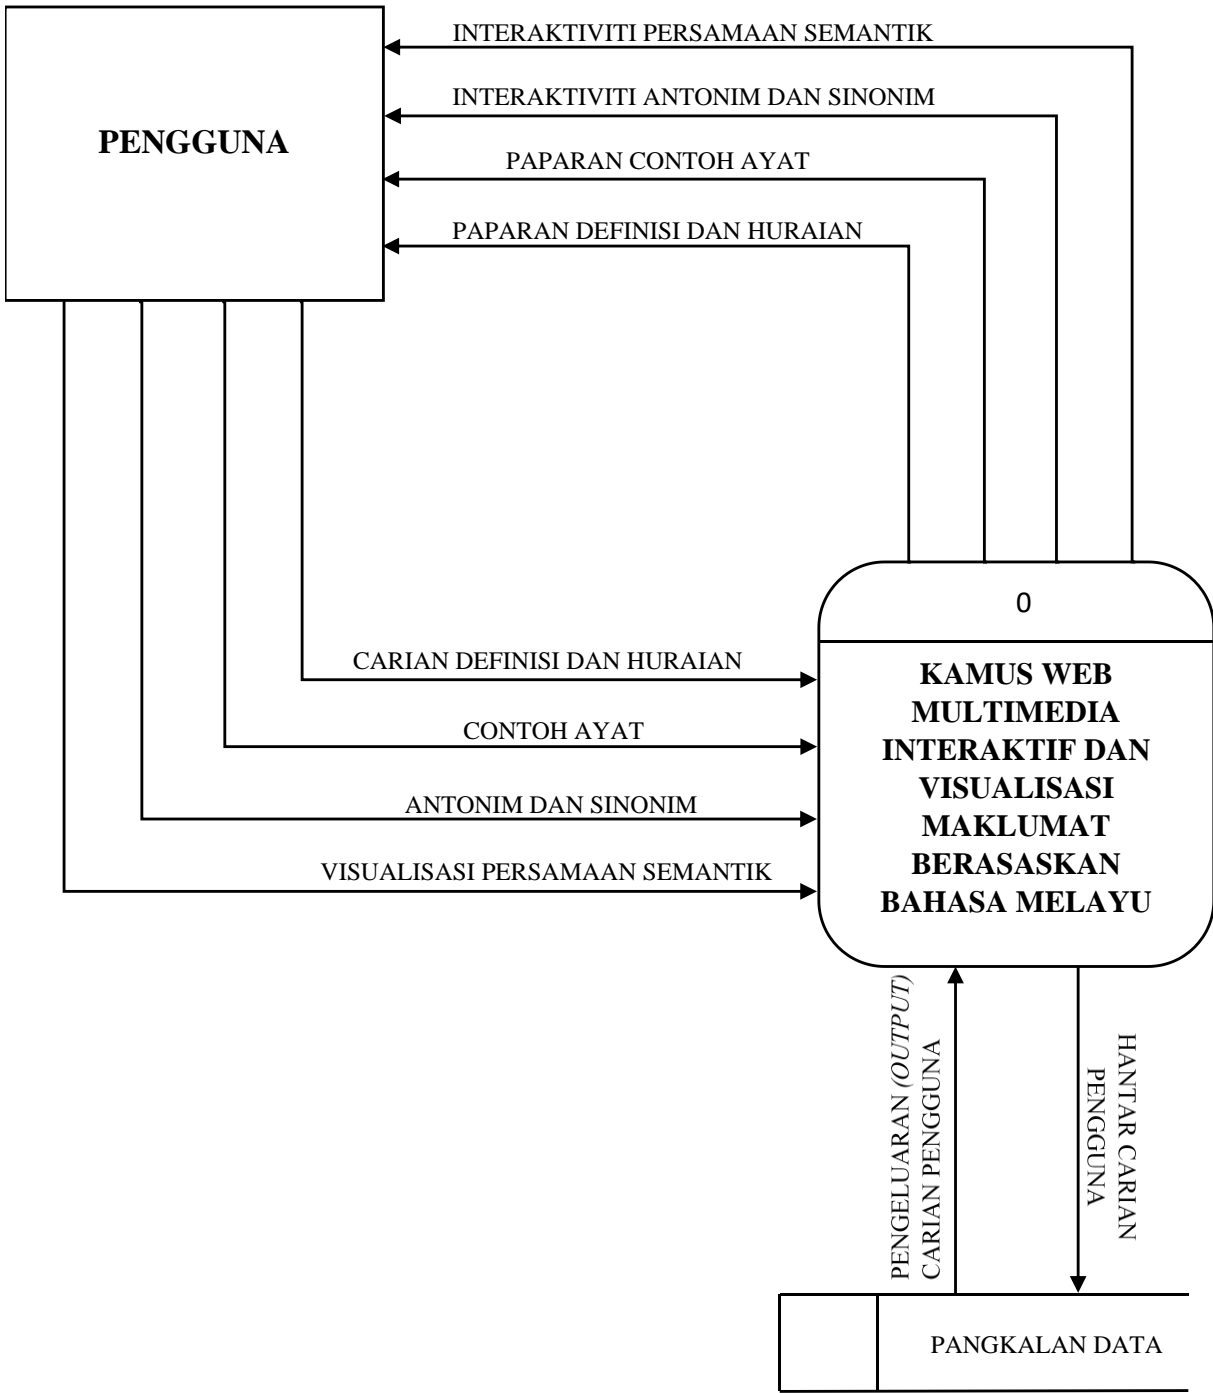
PENGGUNA

INTERAKTIVITI PERSAMAAN SEMANTIK

INTERAKTIVITI ANTONIM DAN SINONIM

PAPARAN CONTOH AYAT

PAPARAN DEFINISI DAN HURAIAN

0

KAMUS WEB MULTIMEDIA INTERAKTIF DAN VISUALISASI MAKLUMAT BERASASKAN BAHASA MELAYU

CARIAN DEFINISI DAN HURAIAN

CONTOH AYAT

ANTONIM DAN SINONIM

VISUALISASI PERSAMAAN SEMANTIK

PENGELUARAN (OUTPUT) CARIAN PENGGUNA

HANTAR CARIAN PENGGUNA

PANGKALAN DATA